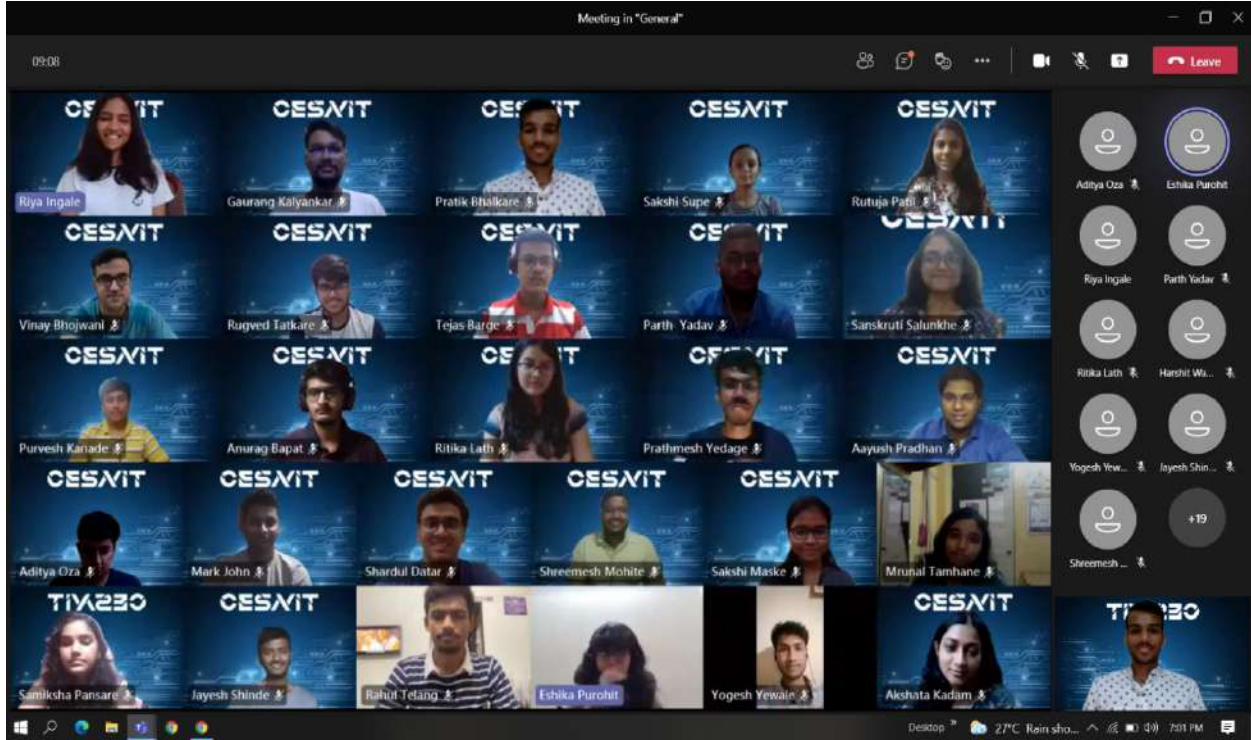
Meeting in "General"

09:08

Leave

CESAIT
Riya Ingale
CESAIT
Gaurang Kalyankar
CESAIT
Pratik Bhalkare
CESAIT
Sakshi Supe
CESAIT
Rutuja Patil
CESAIT
Vinay Bhojwani
CESAIT
Rugved Tatkare
CESAIT
Tejas Barge
CESAIT
Parth Yadav
CESAIT
Sanskruti Salunkhe
CESAIT
Purvesh Kanade
CESAIT
Anurag Bapat
CESAIT
Ritika Lath
CESAIT
Prathmesh Yedage
CESAIT
Aayush Pradhan
CESAIT
Aditya Oza
CESAIT
Mark John
CESAIT
Shardul Datar
CESAIT
Shreemesh Mohite
CESAIT
Sakshi Maske
Mrunal Tamhane
TIAZZO
Samiksha Pansare
CESAIT
Jayesh Shinde
Rahul Telang
Eshika Purohit
Yogesh Yewale
CESAIT
Akshata Kadam
TIAZZO

Aditya Oza
Eshika Purohit
Riya Ingale
Parth Yadav
Ritika Lath
Harshit Wa...
Yogesh Yew...
Jayesh Shin...
Shreemesh ...
+19

Desktop 27°C Rain sho... 7:01 PM